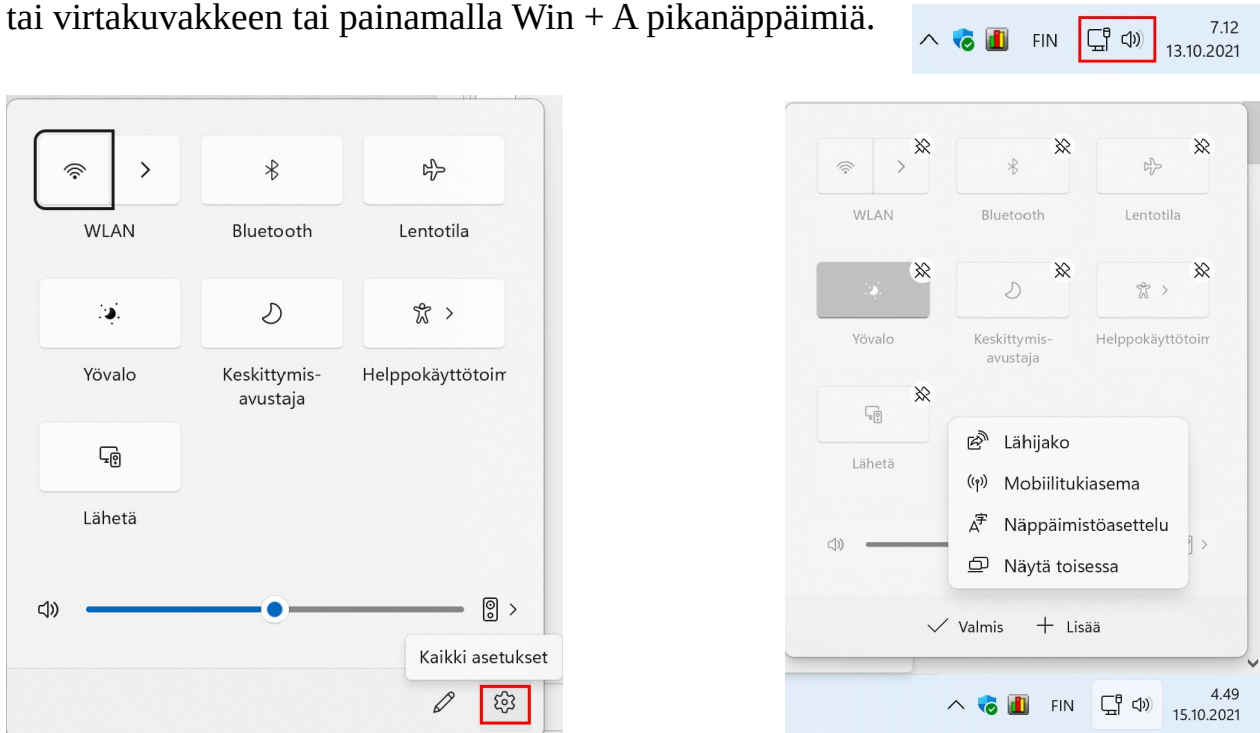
tai virtakuvakkeen tai painamalla Win + A pikanäppäimiä.

FIN 7.12 13.10.2021

WLAN

Bluetooth

Lentotila

Yövalo

Keskittymisavustaja

Helppokäyttötoim

Lähetä

Kaikki asetukset

WLAN

Bluetooth

Lentotila

Yövalo

Keskittymisavustaja

Helppokäyttötoim

Lähetä

Lähijako

Mobiilitukiasema

Näppäimistöasettelu

Näytä toisessa

Valmis

Lisää

FIN 4.49 15.10.2021